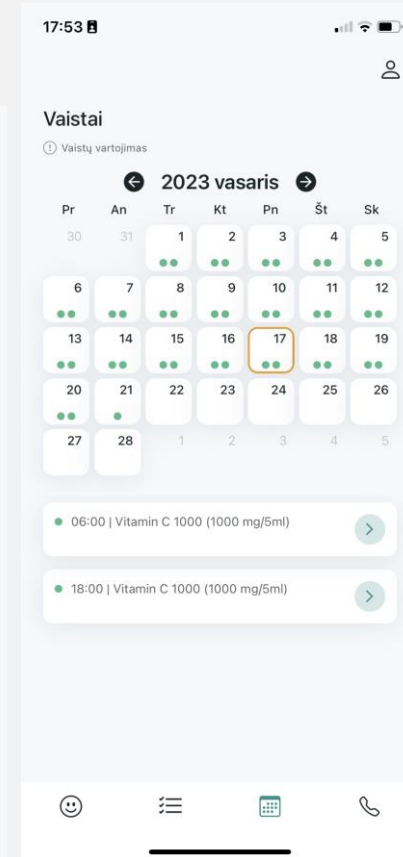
17:53

Vaistai

Vaistų vartojimas

2023 vasaris

| Pr | An | Tr | Kt | Pn | Št | Sk |
|---|---|---|---|---|---|---|
| 30 | 31 | 1 | 2 | 3 | 4 | 5 |
| 6 | 7 | 8 | 9 | 10 | 11 | 12 |
| 13 | 14 | 15 | 16 | 17 | 18 | 19 |
| 20 | 21 | 22 | 23 | 24 | 25 | 26 |
| 27 | 28 | 1 | 2 | 3 | 4 | 5 |

06:00 | Vitamin C 1000 (1000 mg/5ml)

18:00 | Vitamin C 1000 (1000 mg/5ml)